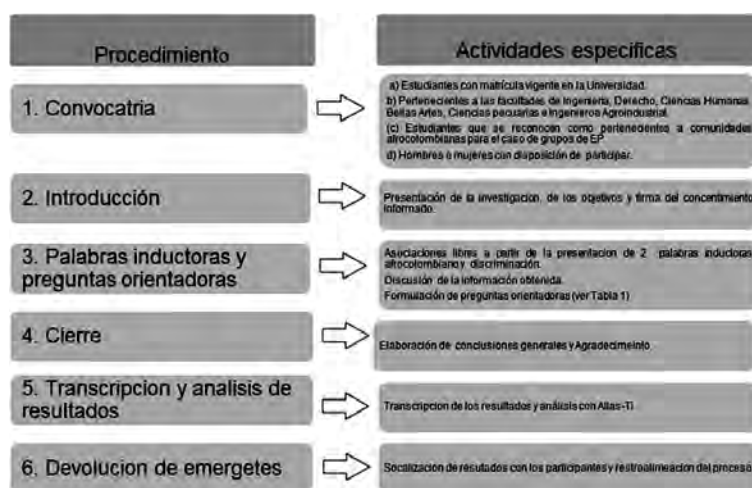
Procedimiento

Actividades especificas

1. Convocatria

a) Estudiantes con matricula vigente en la Universidad.
b) Pertenecientes a las facultades de Ingenieria, Derecho, Ciencias Humanas Bellas Artes, Ciencias pecuarias e Ingenieros Agroindustrial.
(c) Estudiantes que se reconocen como pertenecientes a comunidades afrocolombianas para el caso de grupos de EP.
d) Hombres o mujeres con disposición de participar.

2. Introducción

Presentación de la investigacion, de los objetivos y firma del concentimiento informado.

3. Palabras inductoras y preguntas orientadoras

Asociaciones libres a partir de la presentacion de 2 palabras inductoras afrocolombiano y discriminación.
Discusión de la información obtenida.
Formulación de preguntas orientadoras (ver Tabla 1)

4. Cierre

Elaboración de conclusiones generales y Agradecimeinto

5. Transcripcion y analisis de resultados

Transcripcion de los resultados y análisis con Atlas-Ti

6. Devolucion de emergetes

Socialización de resutados con los participantes y restroalimeacion del proceso